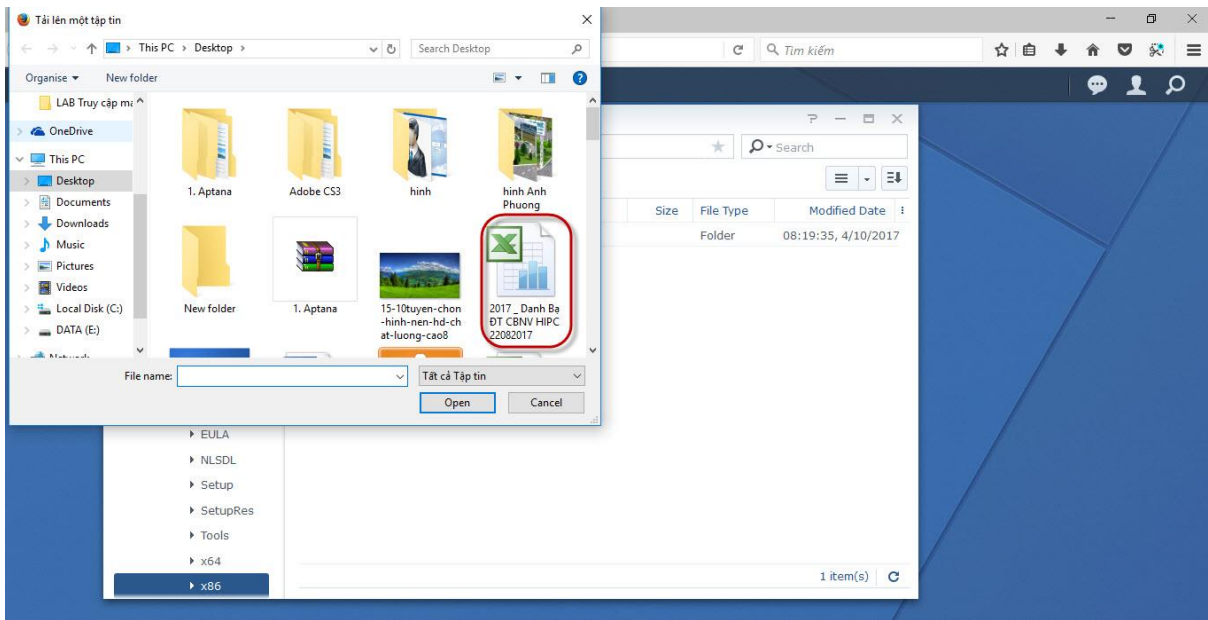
Tải lên một tập tin

This PC > Desktop >

Search Desktop

Organise ▾ New folder

LAB Truy cập ma

OneDrive

This PC

Desktop

Documents

Downloads

Music

Pictures

Videos

Local Disk (C:)

DATA (E:)

1. Aptana

Adobe CS3

hinh

hinh Anh Phuong

New folder

1. Aptana

15-10tuyen-chon-hinh-nen-hd-chat-luong-cao8

2017 _ Danh Bạ ĐT CBNV HIPC 22082017

File name:

Tất cả Tập tin

Open

Cancel

Tìm kiếm

Search

Size

File Type

Modified Date

Folder

08:19:35, 4/10/2017

EULA

NLSDL

Setup

SetupRes

Tools

x64

x86

1 item(s)